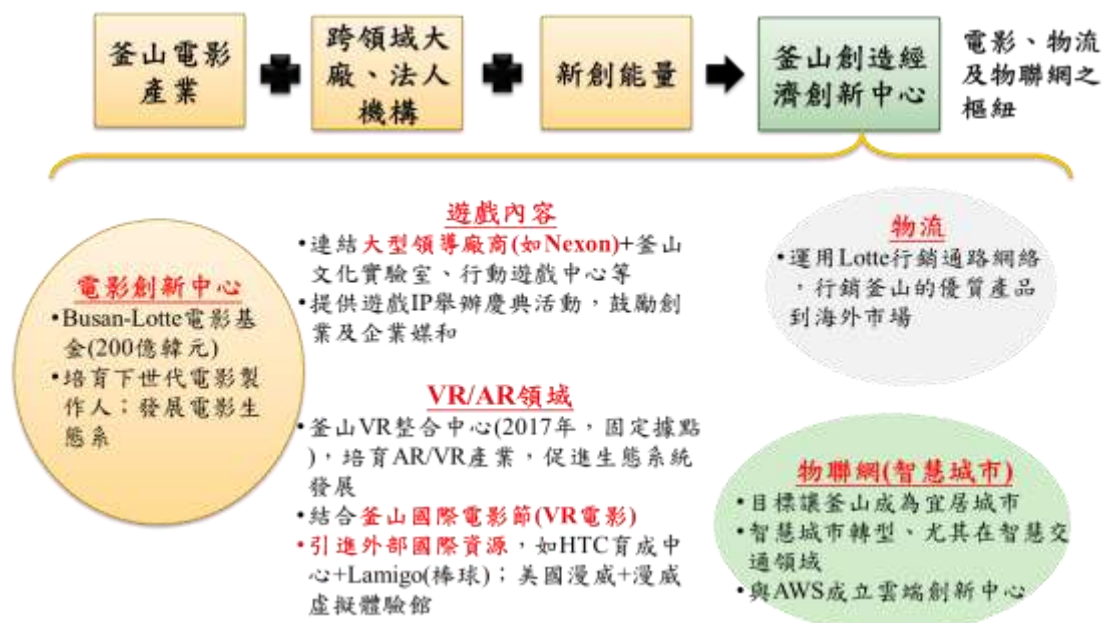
釜山電影產業

跨領域大廠、法人機構

新創能量

釜山創造經濟創新中心

電影、物流及物聯網之樞紐

電影創新中心
•Busan-Lotte電影基金(200億韓元)
•培育下世代電影製作人；發展電影生態系

遊戲內容
•連結大型領導廠商(如Nexon)+釜山文化實驗室、行動遊戲中心等
•提供遊戲IP舉辦慶典活動，鼓勵創業及企業媒和

VR/AR領域
•釜山VR整合中心(2017年，固定據點)，培育AR/VR產業，促進生態系統發展
•結合釜山國際電影節(VR電影)
•引進外部國際資源，如HTC育成中心+Lamigo(棒球)；美國漫威+漫威虛擬體驗館

物流
•運用Lotte行銷通路網絡，行銷釜山的優質產品到海外市場

物聯網(智慧城市)
•目標讓釜山成為宜居城市
•智慧城市轉型、尤其在智慧交通領域
•與AWS成立雲端創新中心